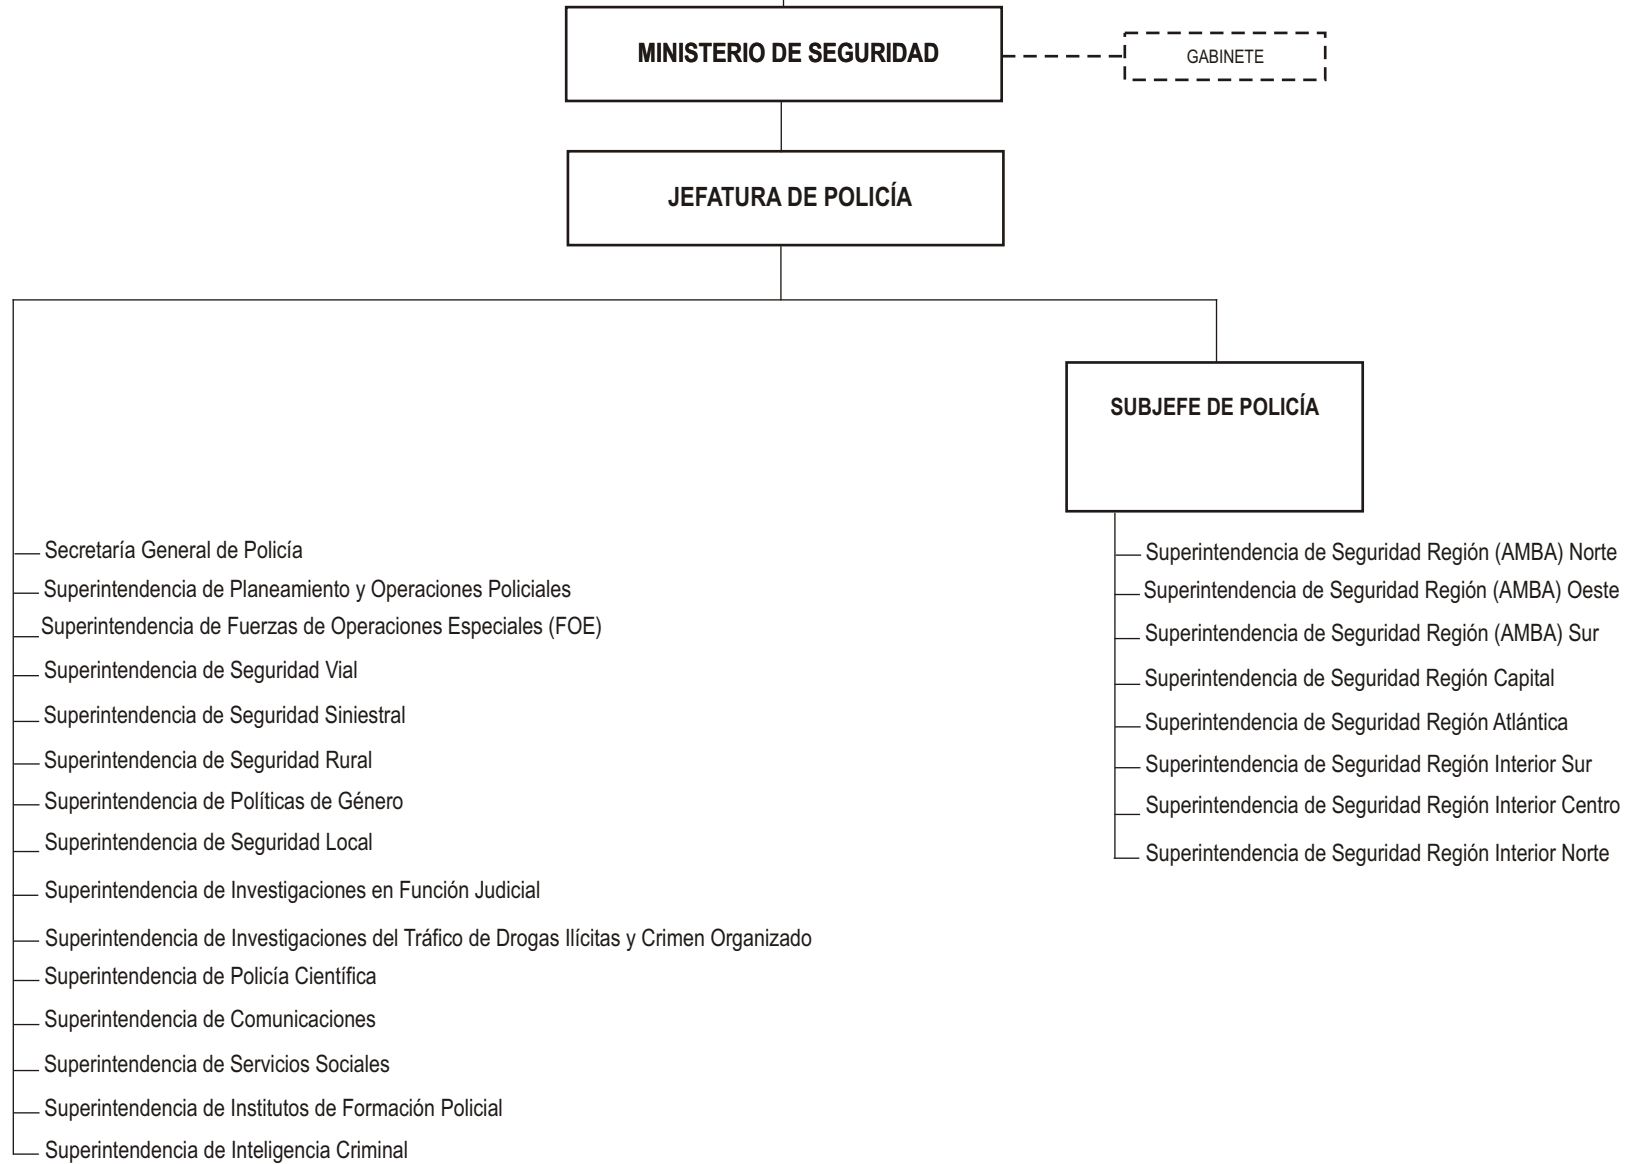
MINISTERIO DE SEGURIDAD

GABINETE

JEFATURA DE POLICÍA

SUBJEFE DE POLICÍA

Secretaría General de Policía
Superintendencia de Planeamiento y Operaciones Policiales
Superintendencia de Fuerzas de Operaciones Especiales (FOE)
Superintendencia de Seguridad Vial
Superintendencia de Seguridad Siniestral
Superintendencia de Seguridad Rural
Superintendencia de Políticas de Género
Superintendencia de Seguridad Local
Superintendencia de Investigaciones en Función Judicial
Superintendencia de Investigaciones del Tráfico de Drogas Ilícitas y Crimen Organizado
Superintendencia de Policía Científica
Superintendencia de Comunicaciones
Superintendencia de Servicios Sociales
Superintendencia de Institutos de Formación Policial
Superintendencia de Inteligencia Criminal

Superintendencia de Seguridad Región (AMBA) Norte
Superintendencia de Seguridad Región (AMBA) Oeste
Superintendencia de Seguridad Región (AMBA) Sur
Superintendencia de Seguridad Región Capital
Superintendencia de Seguridad Región Atlántica
Superintendencia de Seguridad Región Interior Sur
Superintendencia de Seguridad Región Interior Centro
Superintendencia de Seguridad Región Interior Norte